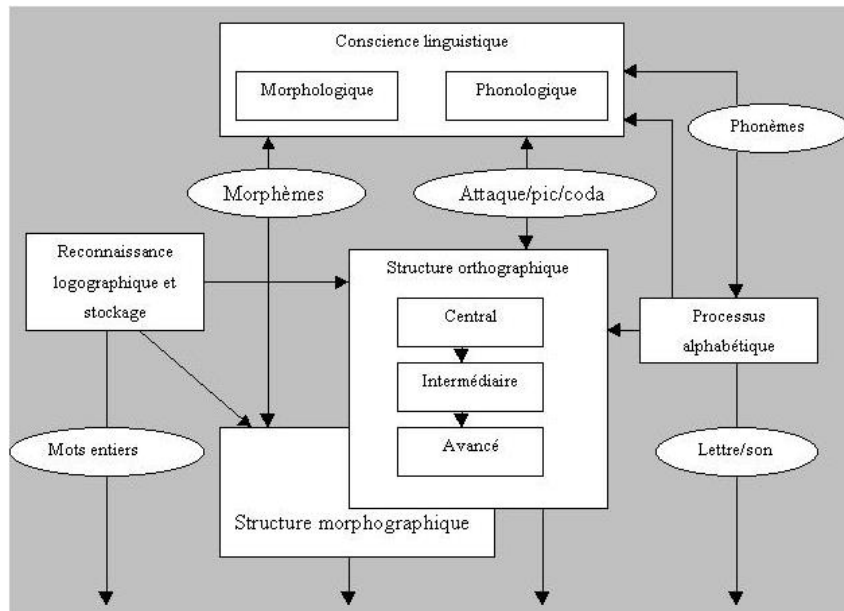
Conscience linguistique

Morphologique

Phonologique

Phonèmes

Morphèmes

Attaque/pic/coda

Reconnaissance logographique et stockage

Structure orthographique

Central

Intermédiaire

Avancé

Processus alphabétique

Mots entiers

Lettre/son

Structure morphographique